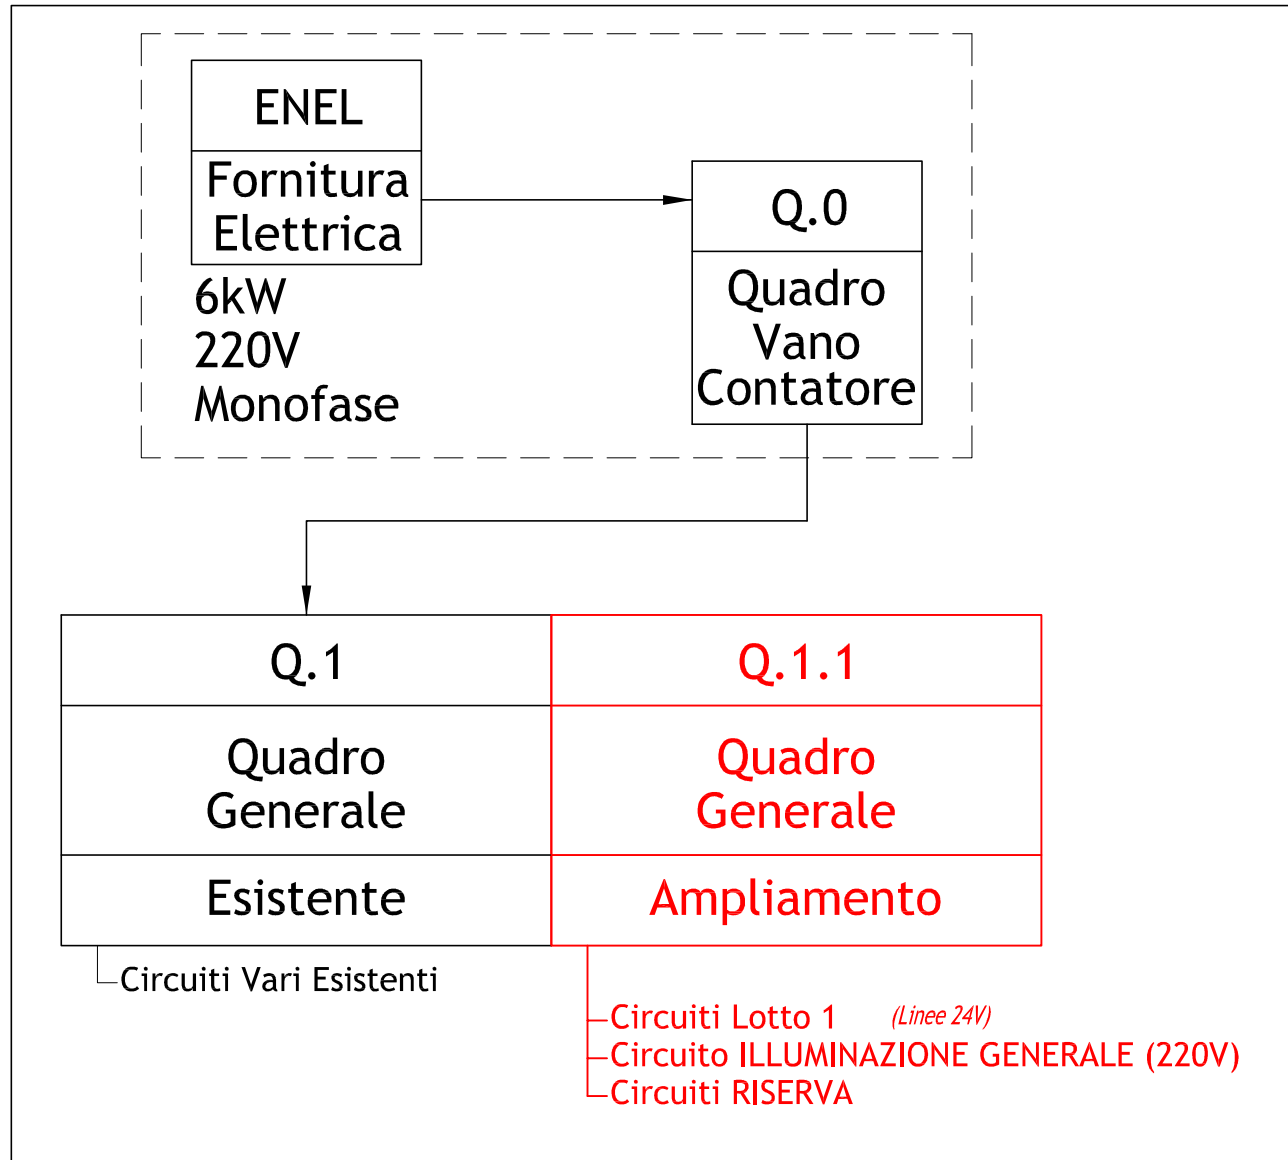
ENEL

Fornitura Elettrica

6kW
220V
Monofase

Q.0

Quadro Vano Contatore

Q.1

Quadro Generale

Esistente

Q.1.1

Quadro Generale

Ampliamento

Circuiti Vari Esistenti

Circuiti Lotto 1 (Linee 24V)
Circuito ILLUMINAZIONE GENERALE (220V)
Circuiti RISERVA